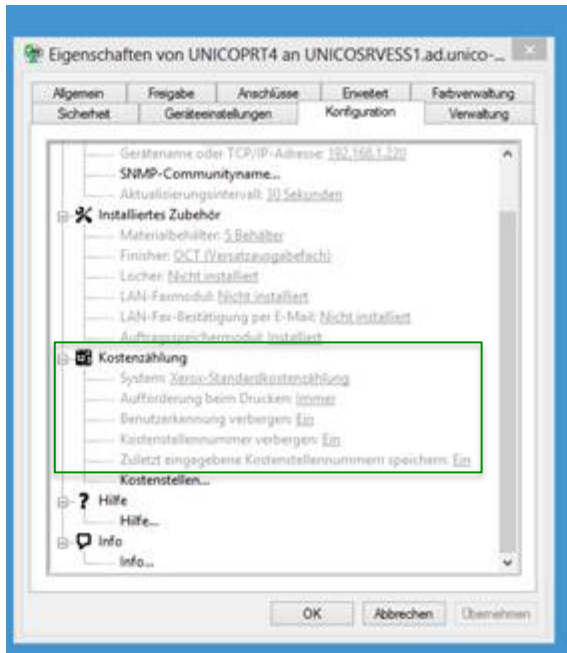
Eigenschaften von UNICOPRT4 an UNICOSRVESS1.ad.unico-...

Allgemein
Freigabe
Anschlüsse
Erweitert
Farbverwaltung
Sicherheit
Geräteeinstellungen
Konfiguration
Verwaltung

Gerätename oder TCP/IP-Adresse: 192.168.1.220
SNMP-Communityname...
Aktualisierungsintervall: 30 Sekunden
Installiertes Zubehör
Materialbehälter: 5 Behälter
Finisher: OCT (Versatzausgabefach)
Locher: Nicht installiert
LAN-Faxmodul: Nicht installiert
LAN-Fax-Bestätigung per E-Mail: Nicht installiert
Auftragsspeichermodul: Installiert
Kostenzählung
System: Xerox-Standardkostenzählung
Aufforderung beim Drucken: Immer
Benutzerkennung verbergen: Ein
Kostenstellennummer verbergen: Ein
Zuletzt eingegebene Kostenstellennummern speichern: Ein
Kostenstellen...
Hilfe
Hilfe...
Info
Info...

OK
Abbrechen
Übernehmen